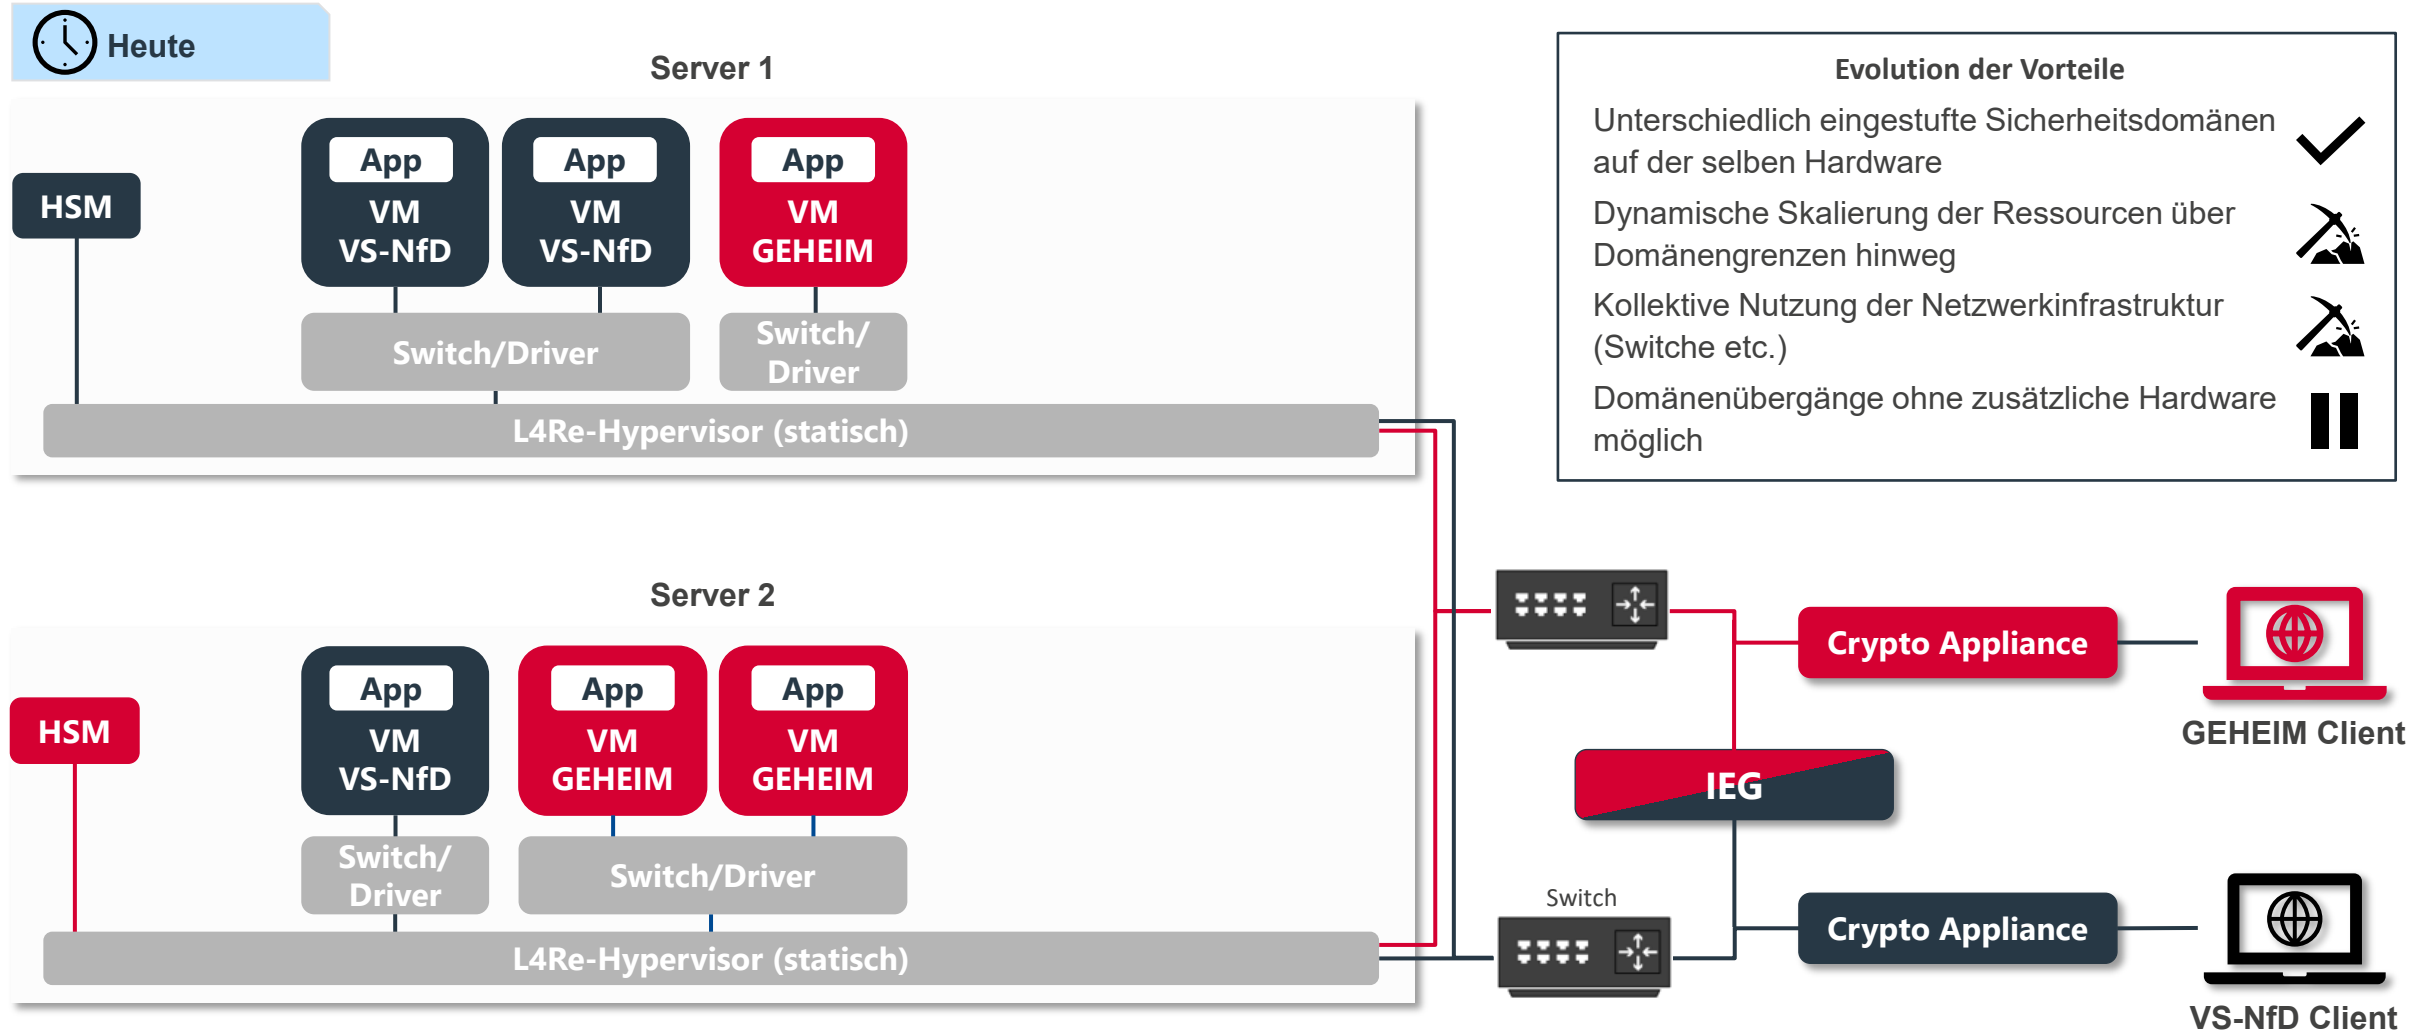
Heute

Server 1

HSM

App
VM
VS-NfD

App
VM
VS-NfD

App
VM
GEHEIM

Switch/Driver

Switch/
Driver

L4Re-Hypervisor (statisch)

Server 2

HSM

App
VM
VS-NfD

App
VM
GEHEIM

App
VM
GEHEIM

Switch/
Driver

Switch/Driver

L4Re-Hypervisor (statisch)

Evolution der Vorteile

Unterschiedlich eingestufte Sicherheitsdomänen auf der selben Hardware

Dynamische Skalierung der Ressourcen über Domänengrenzen hinweg

Kollektive Nutzung der Netzwerkinfrastruktur (Switche etc.)

Domänenübergänge ohne zusätzliche Hardware möglich

Crypto Appliance

GEHEIM Client

IEG

Switch

Crypto Appliance

VS-NfD Client